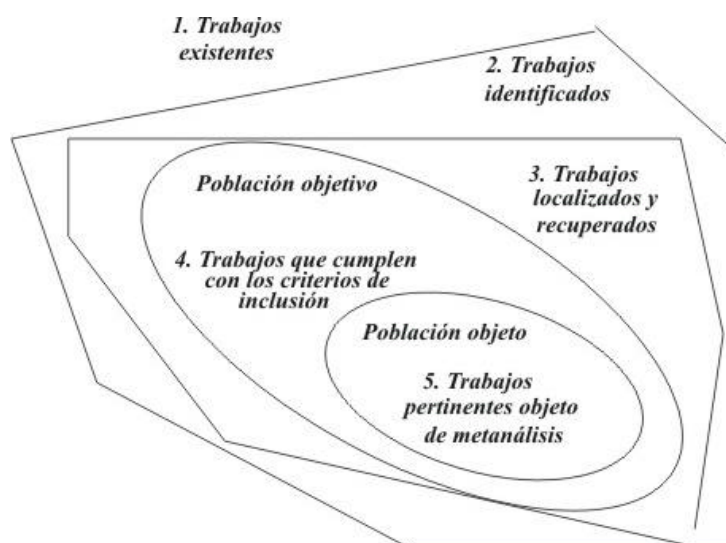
1. Trabajos existentes

2. Trabajos identificados

Población objetivo

3. Trabajos localizados y recuperados

4. Trabajos que cumplen con los criterios de inclusión

Población objeto

5. Trabajos pertinentes objeto de metanálisis